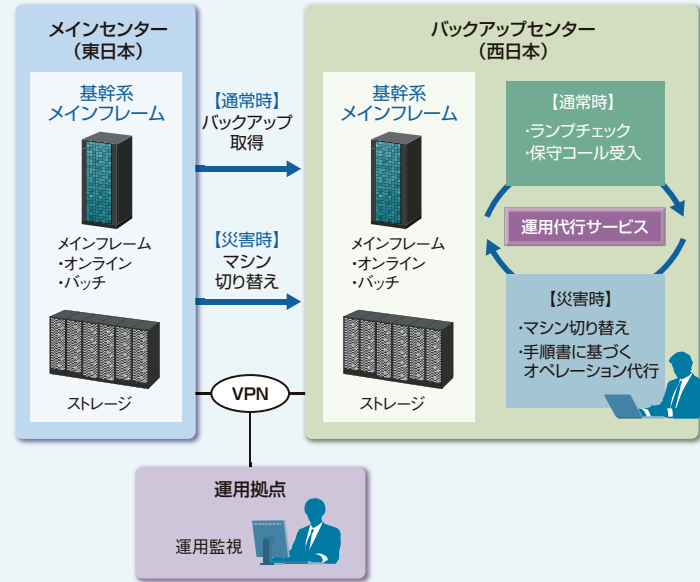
メインセンター
（東日本）

基幹系
メインフレーム

メインフレーム
・オンライン
・バッチ

ストレージ

【通常時】
バックアップ
取得

【災害時】
マシン
切り替え

VPN

バックアップセンター
（西日本）

基幹系
メインフレーム

メインフレーム
・オンライン
・バッチ

ストレージ

【通常時】
・ランプチェック
・保守コール受入

運用代行サービス

【災害時】
・マシン切り替え
・手順書に基づく
オペレーション代行

運用拠点

運用監視